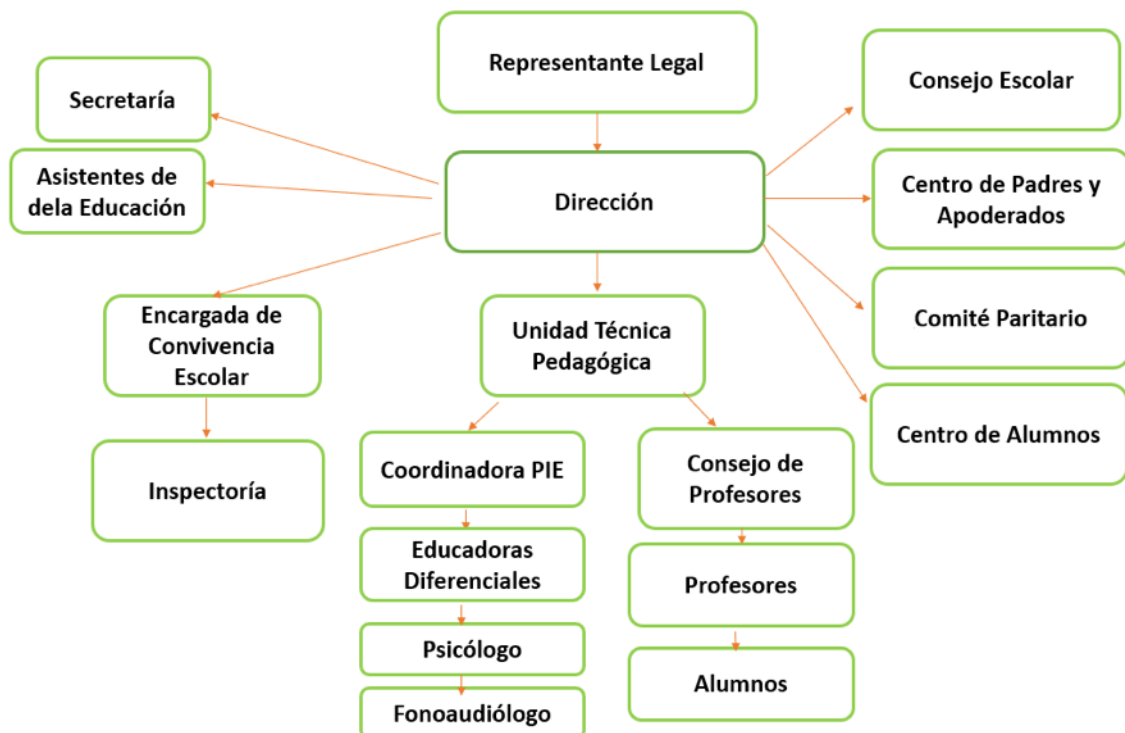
Representante Legal

Secretaría

Asistentes de dela Educación

Dirección

Consejo Escolar

Centro de Padres y Apoderados

Comité Paritario

Centro de Alumnos

Encargada de Convivencia Escolar

Inspectoría

Unidad Técnica Pedagógica

Coordinadora PIE

Educadoras Diferenciales

Psicólogo

Fonoaudiólogo

Consejo de Profesores

Profesores

Alumnos